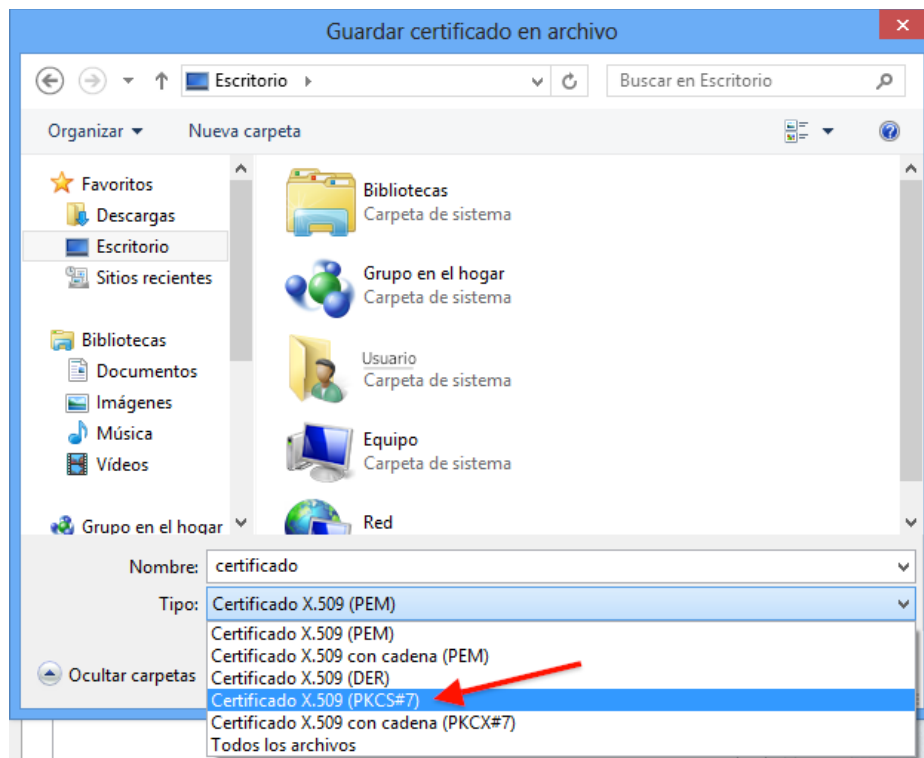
Guardar certificado en archivo

Escritorio

Buscar en Escritorio

Organizar

Nueva carpeta

Favoritos
Descargas
Escritorio
Sitios recientes

Bibliotecas
Documentos
Imágenes
Música
Vídeos

Grupo en el hogar

Bibliotecas
Carpeta de sistema

Grupo en el hogar
Carpeta de sistema

Usuario
Carpeta de sistema

Equipo
Carpeta de sistema

Red

Nombre: certificado

Tipo: Certificado X.509 (PEM)

Certificado X.509 (PEM)
Certificado X.509 con cadena (PEM)
Certificado X.509 (DER)
Certificado X.509 (PKCS#7)
Certificado X.509 con cadena (PKCX#7)
Todos los archivos

Ocultar carpetas